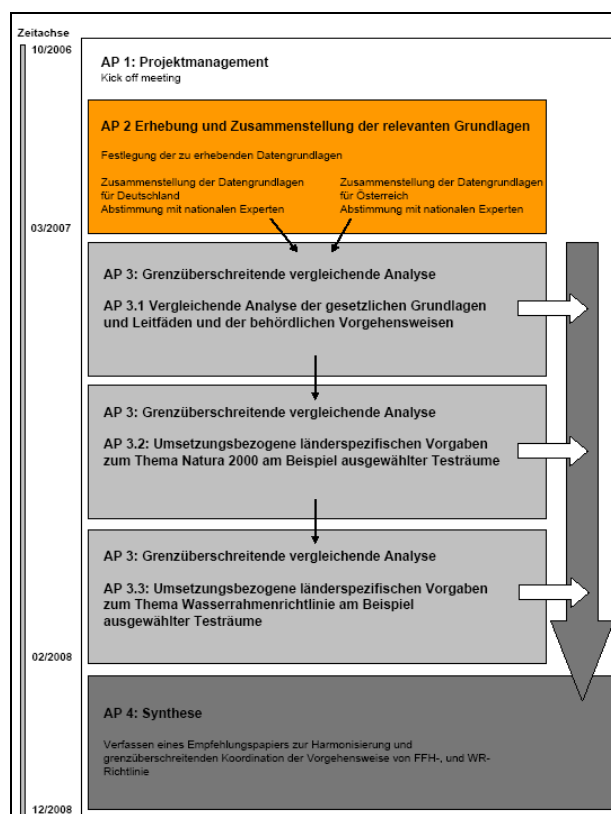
Zeitachse

10/2006

AP 1: Projektmanagement
Kick off meeting

AP 2 Erhebung und Zusammenstellung der relevanten Grundlagen

Festlegung der zu erhebenden Datengrundlagen

Zusammenstellung der Datengrundlagen für Deutschland
Abstimmung mit nationalen Experten

Zusammenstellung der Datengrundlagen für Österreich
Abstimmung mit nationalen Experten

03/2007

AP 3: Grenzüberschreitende vergleichende Analyse

AP 3.1 Vergleichende Analyse der gesetzlichen Grundlagen und Leitfäden und der behördlichen Vorgehensweisen

AP 3: Grenzüberschreitende vergleichende Analyse

AP 3.2: Umsetzungsbezogene länderspezifischen Vorgaben zum Thema Natura 2000 am Beispiel ausgewählter Testräume

AP 3: Grenzüberschreitende vergleichende Analyse

AP 3.3: Umsetzungsbezogene länderspezifischen Vorgaben zum Thema Wasserrahmenrichtlinie am Beispiel ausgewählter Testräume

02/2008

AP 4: Synthese

Verfassen eines Empfehlungspapiers zur Harmonisierung und grenzüberschreitenden Koordination der Vorgehensweise von FFH-, und WR-Richtlinie

12/2008